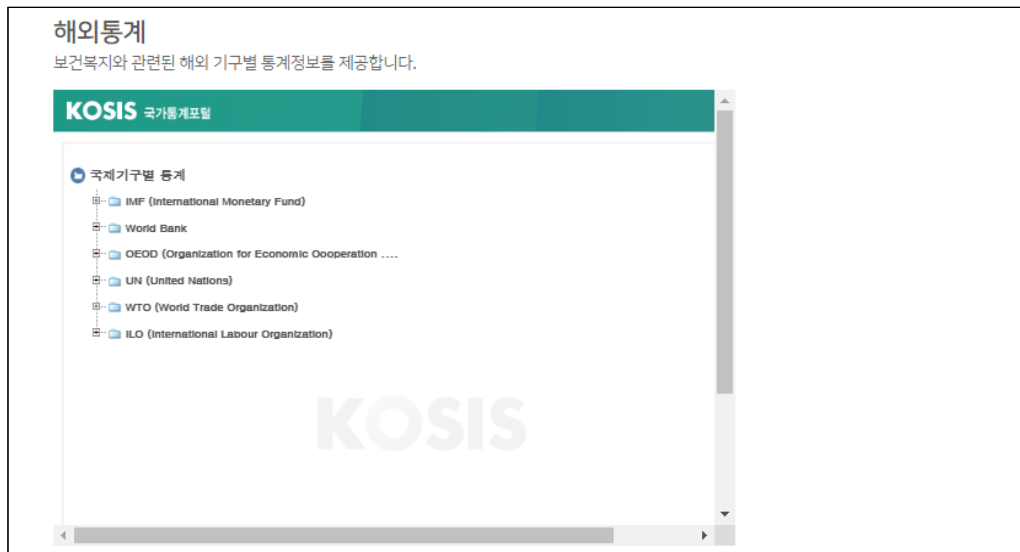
해외통계

보건복지와 관련된 해외 기구별 통계정보를 제공합니다.

KOSIS 국가통계포털

국제기구별 통계

IMF (International Monetary Fund)

World Bank

OECD (Organization for Economic Cooperation ....

UN (United Nations)

WTO (World Trade Organization)

ILO (International Labour Organization)

KOSIS